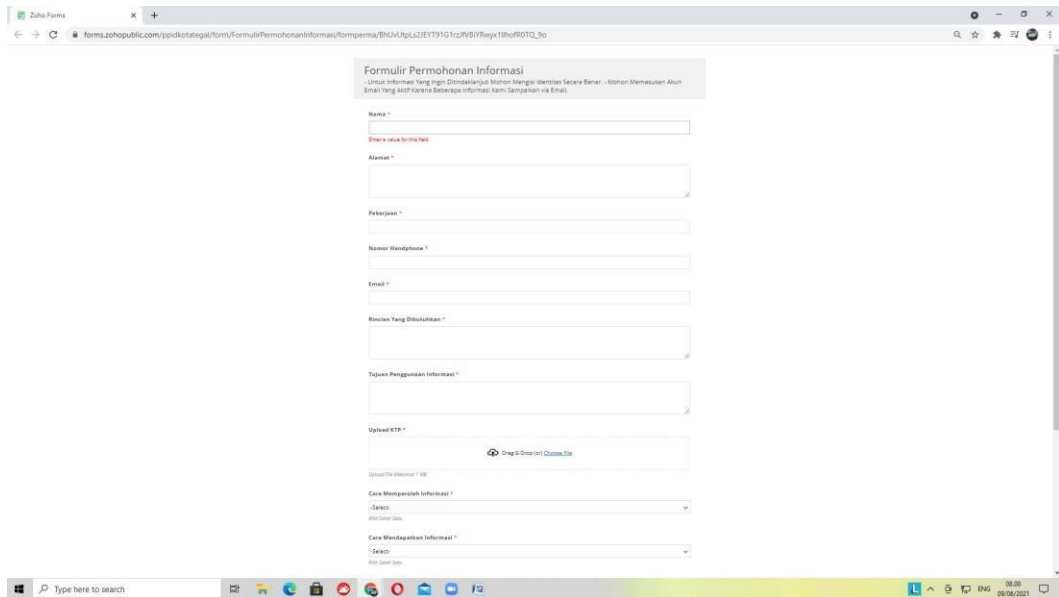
Zoho Forms

forms.zohopublic.com/ppidkotategal/form/FormulirPermohonanInformasi/formperma/BhUvUtpLs2JEYT91G1rzJfV8iYRwyx1lhofR0TQ_9o

Formulir Permohonan Informasi
- Untuk Informasi Yang Ingin Ditindaklanjuti Mohon Mengisi Identitas Secara Benar. - Mohon Memasukan Akun Email Yang Aktif Karena Beberapa Informasi Kami Sampaikan via Email.

Nama *

Enter a value for this field.

Alamat *

Pekerjaan *

Nomor Handphone *

Email *

Rincian Yang Dibutuhkan *

Tujuan Penggunaan Informasi *

Upload KTP *

Drag & Drop (or) Choose File

Upload File Maksimal 1 MB

Cara Memperoleh Informasi *

-Select-

Pilih Salah Satu

Cara Mendapatkan Informasi *

-Select-

Pilih Salah Satu

Type here to search

ENG 08.00 09/08/2021